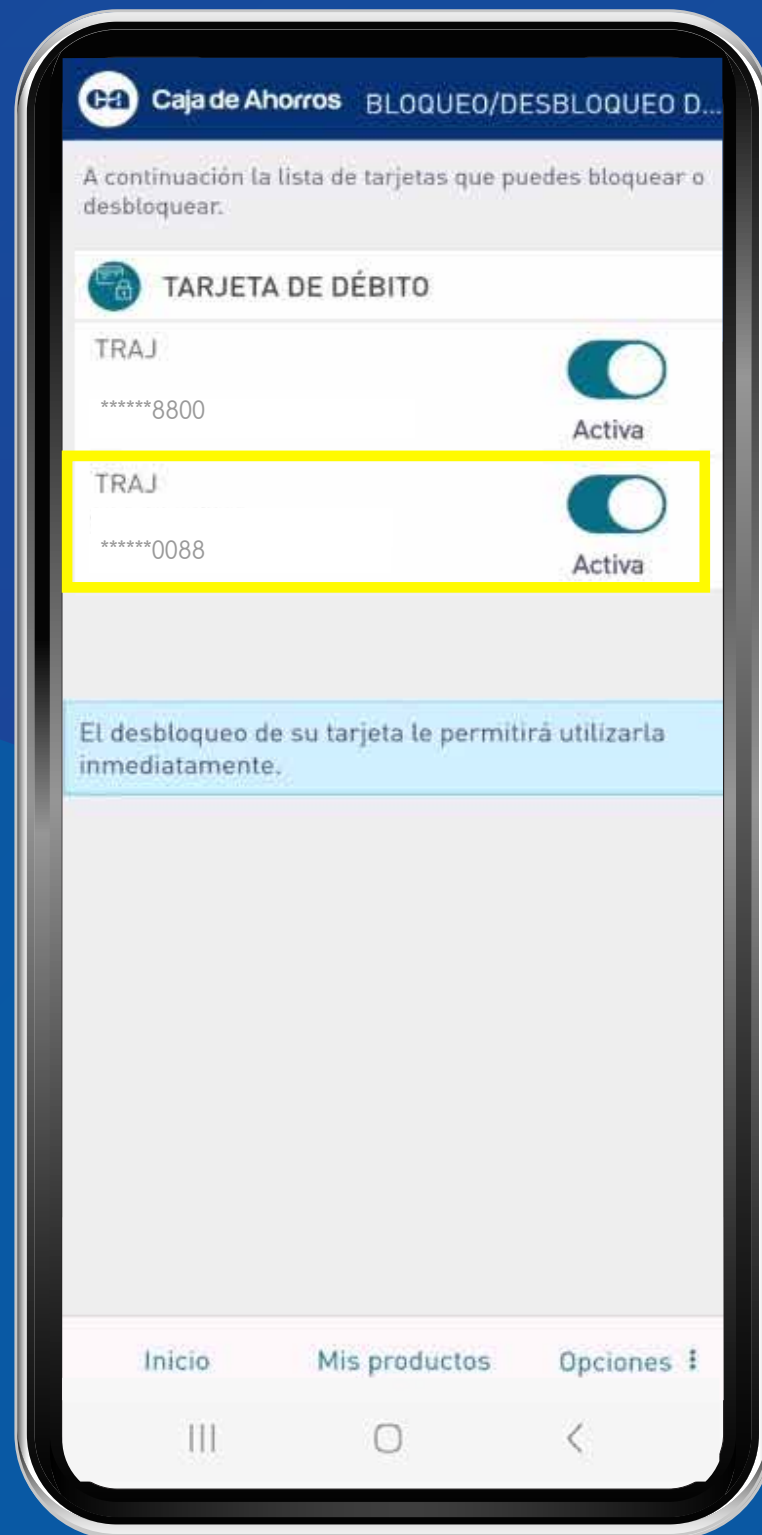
ca Caja de Ahorros BLOQUEO/DESBLOQUEO D...

A continuación la lista de tarjetas que puedes bloquear o desbloquear.

TARJETA DE DÉBITO

TRAJ

******8800

Activa

TRAJ

******0088

Activa

El desbloqueo de su tarjeta le permitirá utilizarla inmediatamente.

Inicio Mis productos Opciones